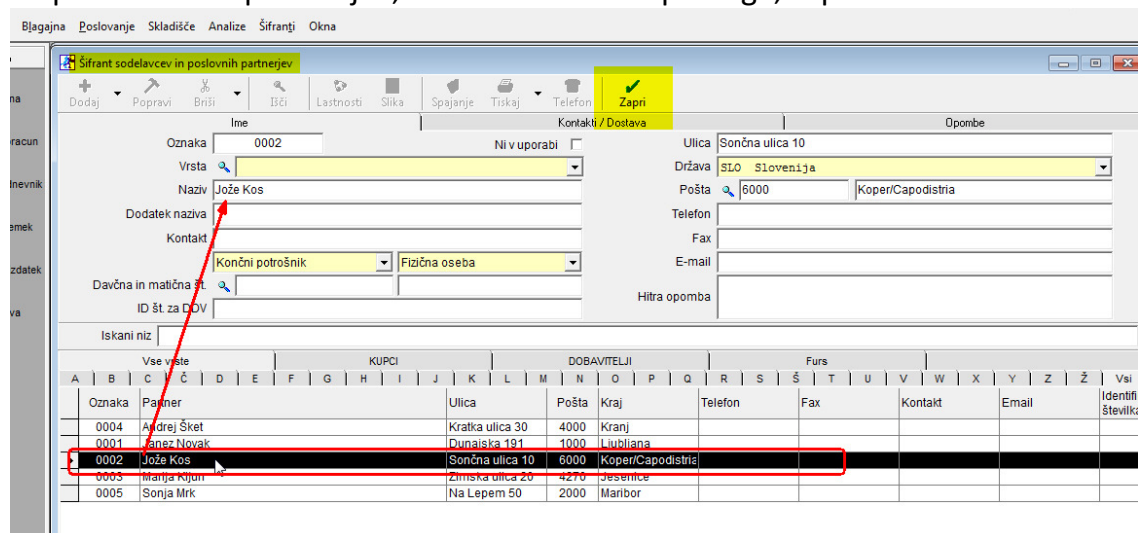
Blagajna Poslovanje Skladišče Analize Šifranti Okna

na
racun
lnevnik
emek
zdatek
va

Šifrant sodelavcev in poslovnih partnerjev

Dodaj Popravi Briši Išči Lastnosti Slika Spajanje Tiskaj Telefon Zapri

Ime | Kontakti / Dostava | Opombe

Oznaka 0002
Ni v uporabi
Vrsta
Naziv Jože Kos
Dodatek naziva
Kontakt
Končni potrošnik
Fizična oseba
Davčna in matična št.
ID št. za DDV

Ulica Sončna ulica 10
Država SLO Slovenija
Pošta 6000 Koper/Capodistria
Telefon
Fax
E-mail
Hitra opomba

Iskani niz

Vse vrste | KUPCI | DOBAVITELJI | Furs

A B C Č D E F G H I J K L M N O P Q R S Š T U V W X Y Z Ž Vsi

| Oznaka | Partner | Ulica | Pošta | Kraj | Telefon | Fax | Kontakt | Email | Identifi številka |
|---|---|---|---|---|---|---|---|---|---|
| 0004 | Andrej Šket | Kratka ulica 30 | 4000 | Kranj | | | | | |
| 0001 | Janez Novak | Dunajska 191 | 1000 | Ljubljana | | | | | |
| 0002 | Jože Kos | Sončna ulica 10 | 6000 | Koper/Capodistria | | | | | |
| 0003 | Marija Kljun | Zimska ulica 20 | 4270 | Jesenice | | | | | |
| 0005 | Sonja Mrk | Na Lepem 50 | 2000 | Maribor | | | | | |